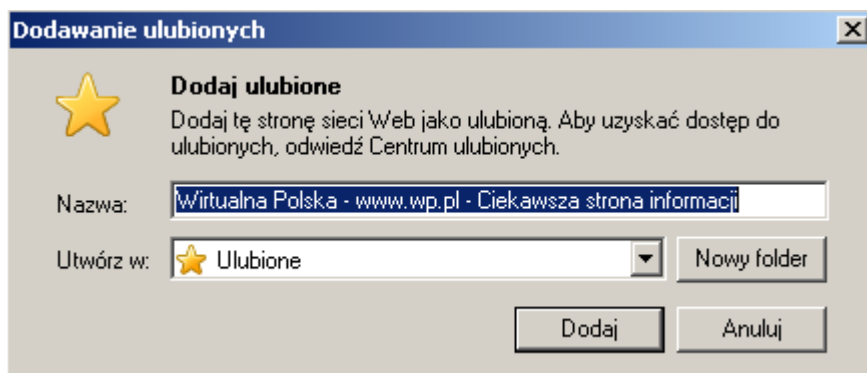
Dodawanie ulubionych

Dodaj ulubione

Dodaj tę stronę sieci Web jako ulubioną. Aby uzyskać dostęp do ulubionych, odwiedź Centrum ulubionych.

Nazwa: Wirtualna Polska - www.wp.pl - Ciekawsza strona informacji

Utwórz w: Ulubione

Nowy folder

Dodaj

Anuluj